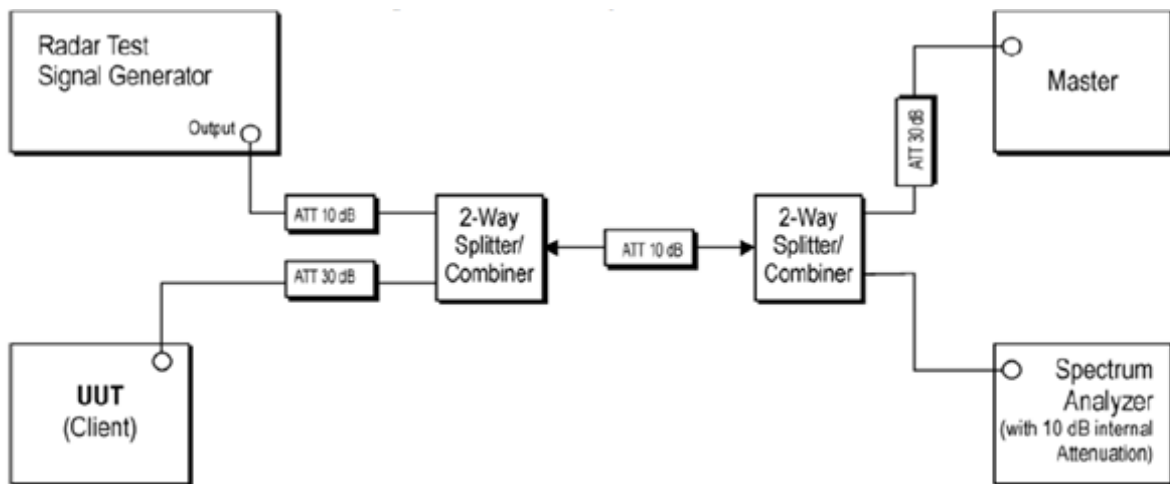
Radar Test Signal Generator

Output

ATT 10 dB

ATT 30 dB

UUT (Client)

2-Way Splitter/ Combiner

ATT 10 dB

2-Way Splitter/ Combiner

ATT 30 dB

Master

Spectrum Analyzer (with 10 dB internal Attenuation)